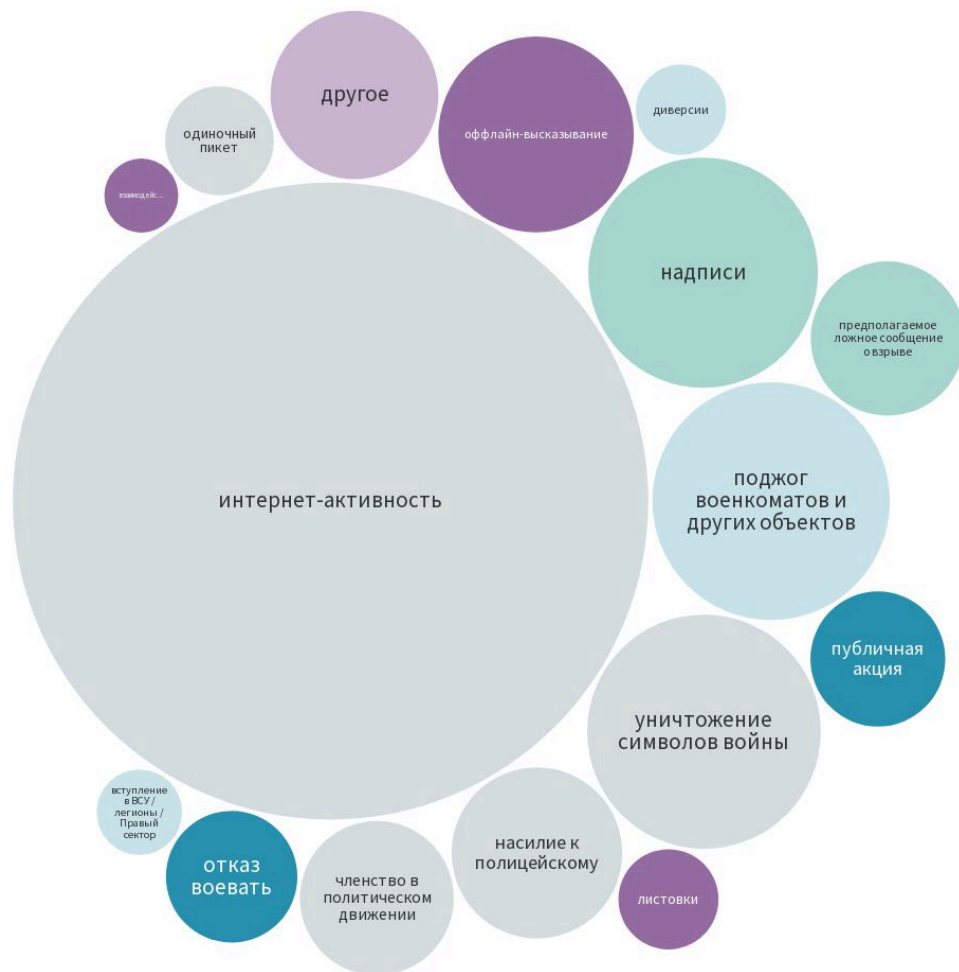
другое

одиночный пикет

оффлайн-высказывание

диверсии

взаимодейс...

надписи

предполагаемое ложное сообщение о взрыве

интернет-активность

поджог военкоматов и других объектов

публичная акция

уничтожение символов войны

вступление в ВСУ / легионы / Правый сектор

отказ воевать

членство в политическом движении

насилие к полицейскому

листовки